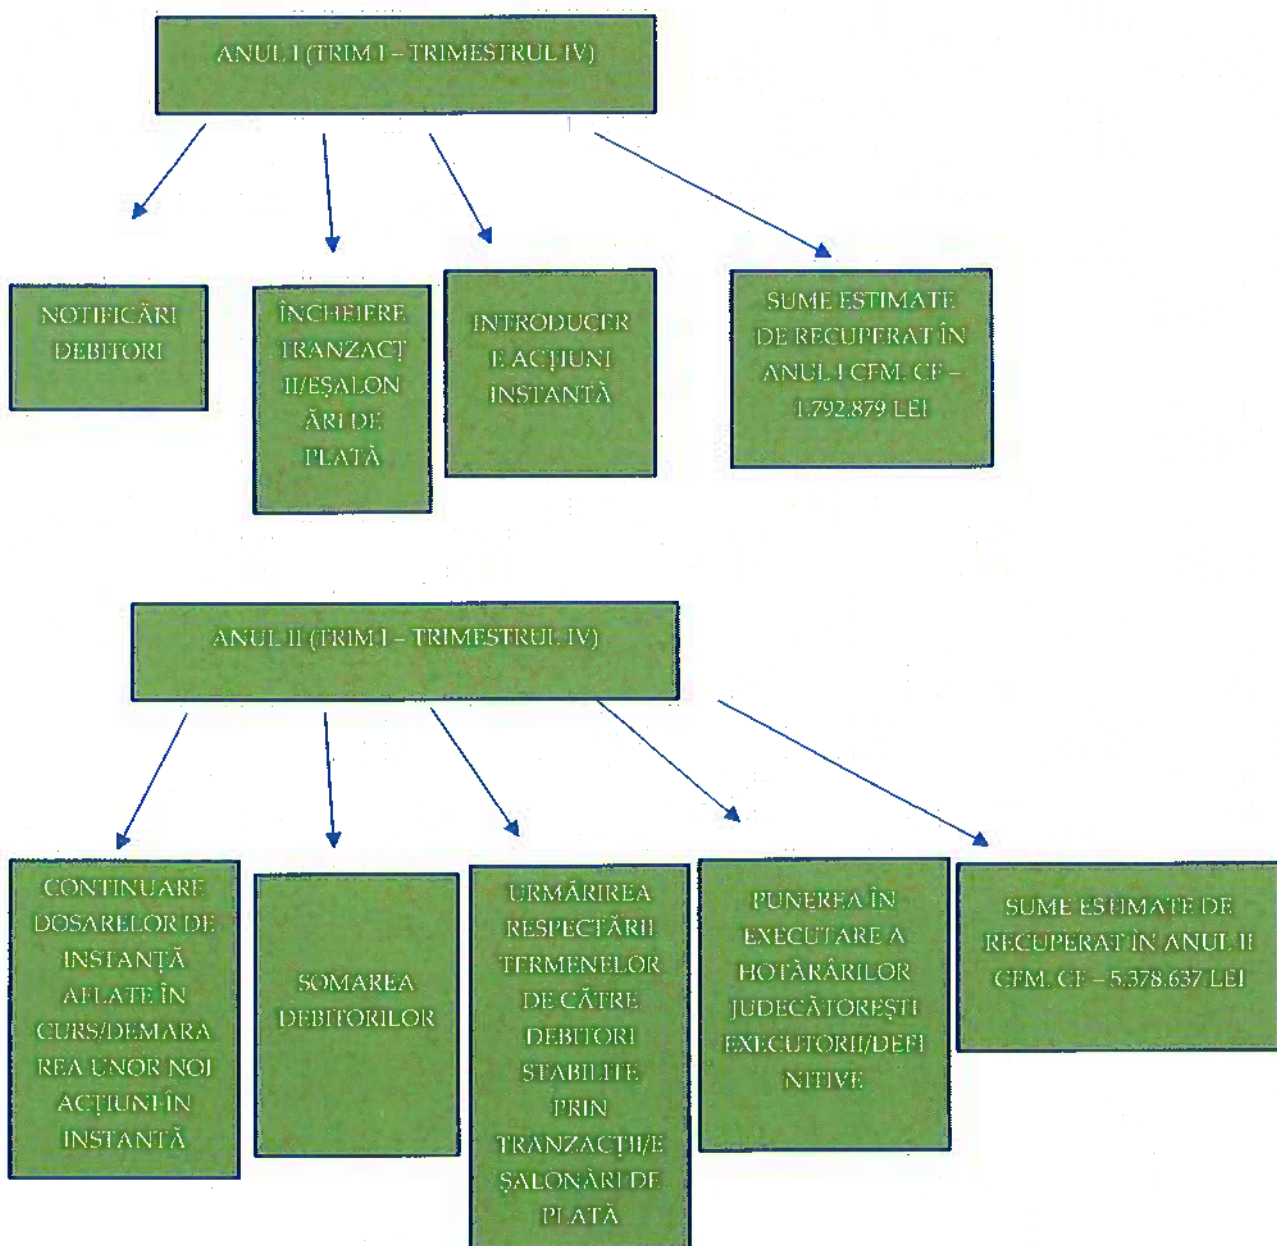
ANUL I (TRIM I – TRIMESTRUL IV)

NOTIFICĂRI DEBITORI

ÎNCHEIERE TRANZACȚII/EȘALONĂRI DE PLATĂ

INTRODUCERE ACȚIUNI INSTANȚĂ

SUME ESTIMATE DE RECUPERAT ÎN ANUL I CFM. CF – 1.792.879 LEI

ANUL II (TRIM I – TRIMESTRUL IV)

CONTINUARE DOSARELOR DE INSTANȚĂ AFLATE ÎN CURS/DEMARAREA UNOR NOI ACȚIUNI ÎN INSTANȚĂ

SOMAREA DEBITORILOR

URMĂRIREA RESPECTĂRII TERMENELOR DE CĂTRE DEBITORI STABILITE PRIN TRANZACȚII/EȘALONĂRI DE PLATĂ

PUNEREA ÎN EXECUTARE A HOTĂRÂRILOR JUDECĂTOREȘTI EXECUTORII/DEFINITIVE

SUME ESTIMATE DE RECUPERAT ÎN ANUL II CFM. CF – 5.378.637 LEI